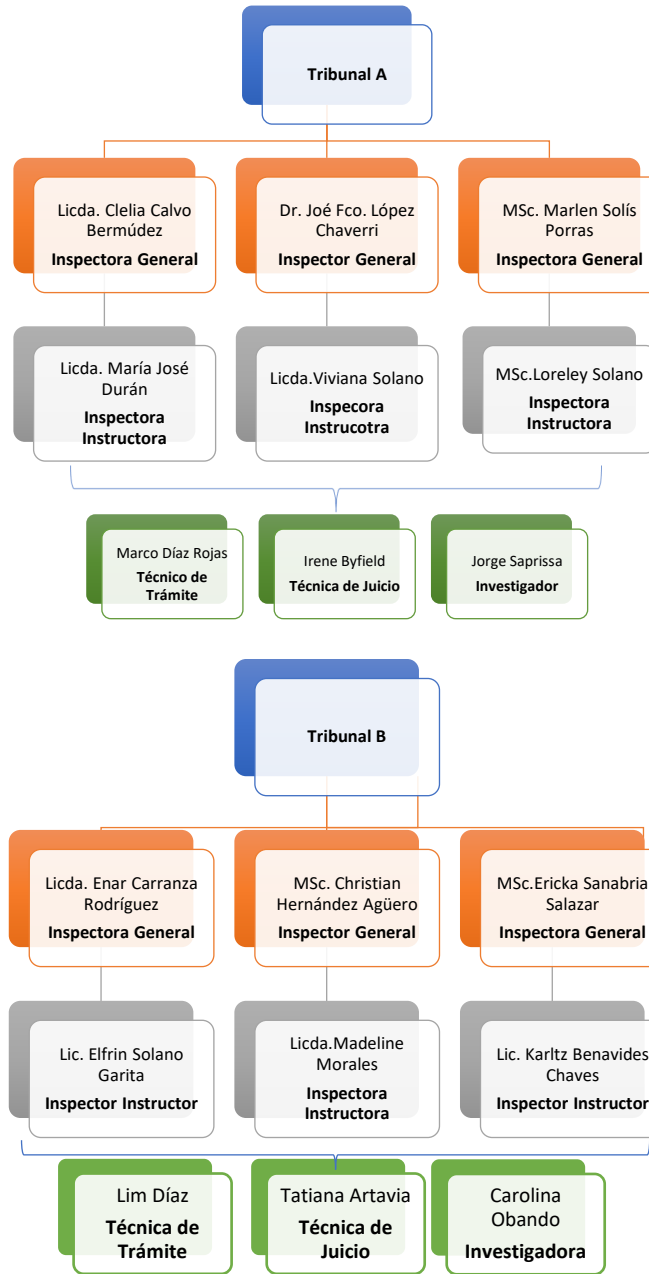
Tribunal A

Licda. Clelia Calvo Bermúdez
Inspectora General

Dr. Joé Fco. López Chaverri
Inspector General

MSc. Marlen Solís Porras
Inspectora General

Licda. María José Durán
Inspectora Instructora

Licda.Viviana Solano
Inspecora Instrucotra

MSc.Loreley Solano
Inspectora Instructora

Marco Díaz Rojas
Técnico de Trámite

Irene Byfield
Técnica de Juicio

Jorge Saprissa
Investigador

Tribunal B

Licda. Enar Carranza Rodríguez
Inspectora General

MSc. Christian Hernández Agüero
Inspector General

MSc.Ericka Sanabria Salazar
Inspectora General

Lic. Elfrin Solano Garita
Inspector Instructor

Licda.Madeline Morales
Inspectora Instructora

Lic. Karltz Benavides Chaves
Inspector Instructor

Lim Díaz
Técnica de Trámite

Tatiana Artavia
Técnica de Juicio

Carolina Obando
Investigadora